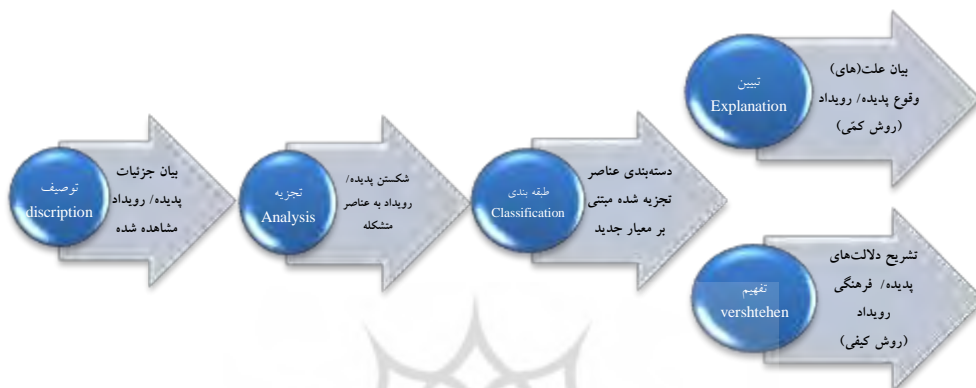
توصیف
discription

بیان جزئیات پدیده/ رویداد مشاهده شده

تجزیه
Analysis

شکستن پدیده/ رویداد به عناصر متشکله

طبقه بندی
Classification

دسته‌بندی عناصر تجزیه شده مبتنی بر معیار جدید

تبیین
Explanation

بیان علت(های) وقوع پدیده/ رویداد (روش کمّی)

تفهیم
vershtehen

تشریح دلالت‌های پدیده/ فرهنگی رویداد (روش کیفی)